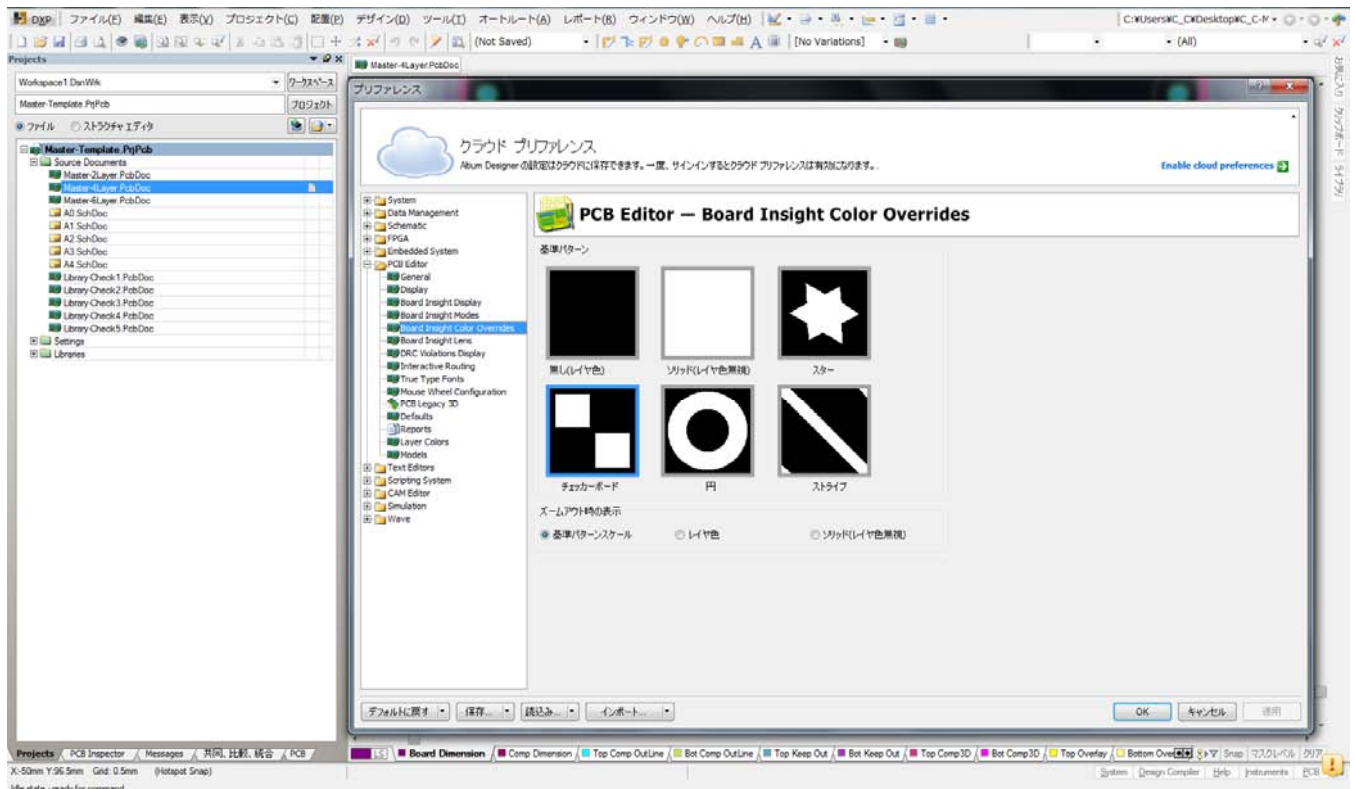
DXP ファイル(F) 編集(E) 表示(V) プロジェクト(C) 配置(P) デザイン(D) ツール(T) オートルート(A) レポート(R) ウィンドウ(W) ヘルプ(H)

C:¥Users¥C_C¥Desktop¥C_C-N

(Not Saved) [No Variations] (All)

Projects

Workspace1.DsnWrk ワークスペース

Master-Template.PrjPcb プロジェクト

ファイル ストラクチャ エディタ

Master-Template.PrjPcb
Source Documents
Master-2Layer.PcbDoc
Master-4Layer.PcbDoc
Master-6Layer.PcbDoc
A0.SchDoc
A1.SchDoc
A2.SchDoc
A3.SchDoc
A4.SchDoc
Library-Check1.PcbDoc
Library-Check2.PcbDoc
Library-Check3.PcbDoc
Library-Check4.PcbDoc
Library-Check5.PcbDoc
Settings
Libraries

Master-4Layer.PcbDoc

プリファレンス

クラウド プリファレンス

Altium Designer の設定はクラウドに保存できます。一度、サインインするとクラウド プリファレンスは有効になります。

Enable cloud preferences

System
Data Management
Schematic
FPGA
Embedded System
PCB Editor
General
Display
Board Insight Display
Board Insight Modes
Board Insight Color Overrides
Board Insight Lens
DRC Violations Display
Interactive Routing
True Type Fonts
Mouse Wheel Configuration
PCB Legacy 3D
Defaults
Reports
Layer Colors
Models
Text Editors
Scripting System
CAM Editor
Simulation
Wave

PCB Editor — Board Insight Color Overrides

基準パターン

無し(レイヤ色)
ソリッド(レイヤ色無視)
スター
チェッカーボード
円
ストライプ

ズームアウト時の表示

基準パターンスケール
レイヤ色
ソリッド(レイヤ色無視)

デフォルトに戻す 保存... 読込み... インポート...

OK キャンセル 適用

Projects PCB Inspector Messages 共同, 比較, 統合 PCB

LS Board Dimension Comp Dimension Top Comp OutLine Bot Comp OutLine Top Keep Out Bot Keep Out Top Comp3D Bot Comp3D Top Overlay Bottom Overlay Snap マスクレベル クリア

X:-50mm Y:96.5mm Grid: 0.5mm (Hotspot Snap)

System Design Compiler Help Instruments PCB

お気に入り クリップボード ライブラリ